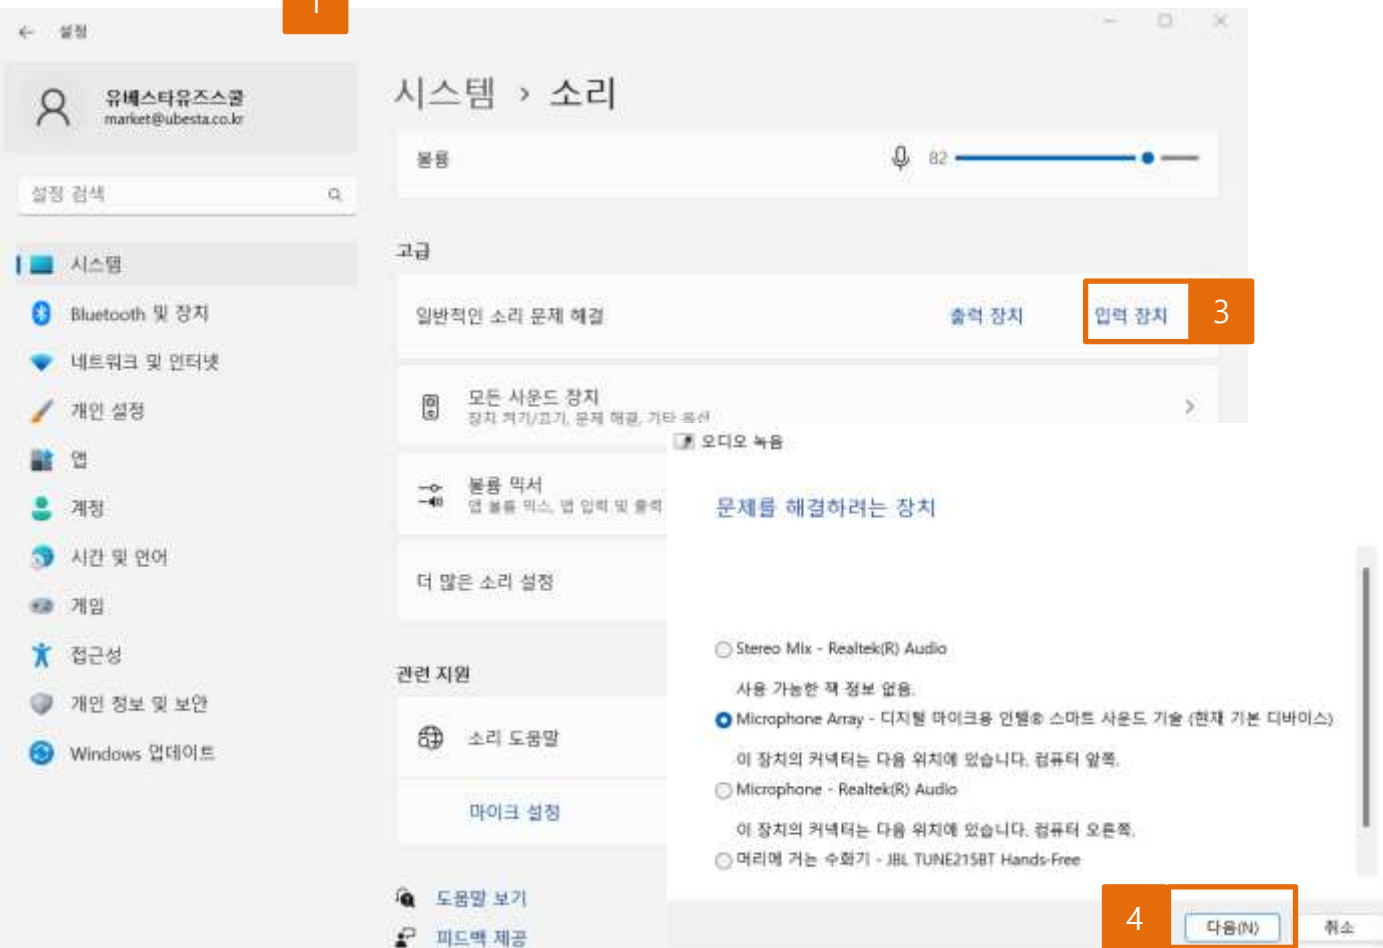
1

설정

유베스타유즈스골
market@ubesta.co.kr

설정 검색

시스템
Bluetooth 및 장치
네트워크 및 인터넷
개인 설정
앱
계정
시간 및 언어
게임
접근성
개인 정보 및 보안
Windows 업데이트

시스템 › 소리

볼륨
82

고급

일반적인 소리 문제 해결
출력 장치
입력 장치
3

모든 사운드 장치
장치 켜기/끄기, 문제 해결, 기타 옵션

볼륨 믹서
앱 볼륨 믹스, 앱 입력 및 출력

더 많은 소리 설정

관련 지원

소리 도움말

마이크 설정

도움말 보기
피드백 제공

오디오 녹음

문제를 해결하려는 장치

Stereo Mix - Realtek(R) Audio
사용 가능한 잭 정보 없음.
Microphone Array - 디지털 마이크용 인텔® 스마트 사운드 기술 (현재 기본 디바이스)
이 장치의 커넥터는 다음 위치에 있습니다. 컴퓨터 앞쪽.
Microphone - Realtek(R) Audio
이 장치의 커넥터는 다음 위치에 있습니다. 컴퓨터 오른쪽.
머리에 거는 수화기 - JBL TUNE215BT Hands-Free

4
다음(N)
취소